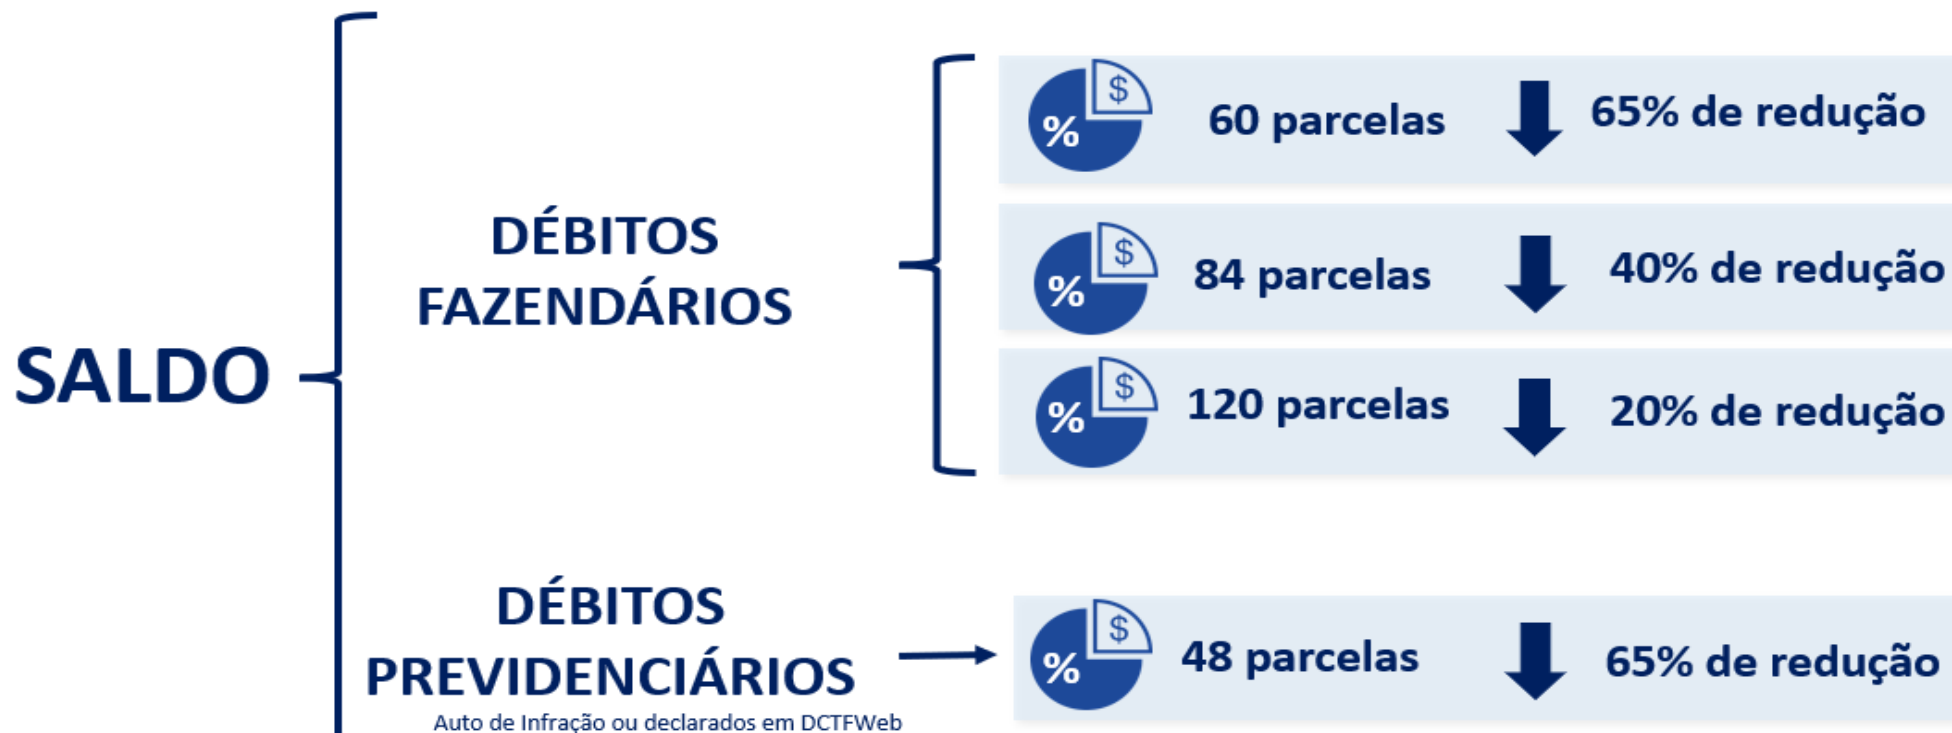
SALDO

DÉBITOS FAZENDÁRIOS

% $ 60 parcelas 65% de redução

% $ 84 parcelas 40% de redução

% $ 120 parcelas 20% de redução

DÉBITOS PREVIDENCIÁRIOS

Auto de Infração ou declarados em DCTFWeb

% $ 48 parcelas 65% de redução